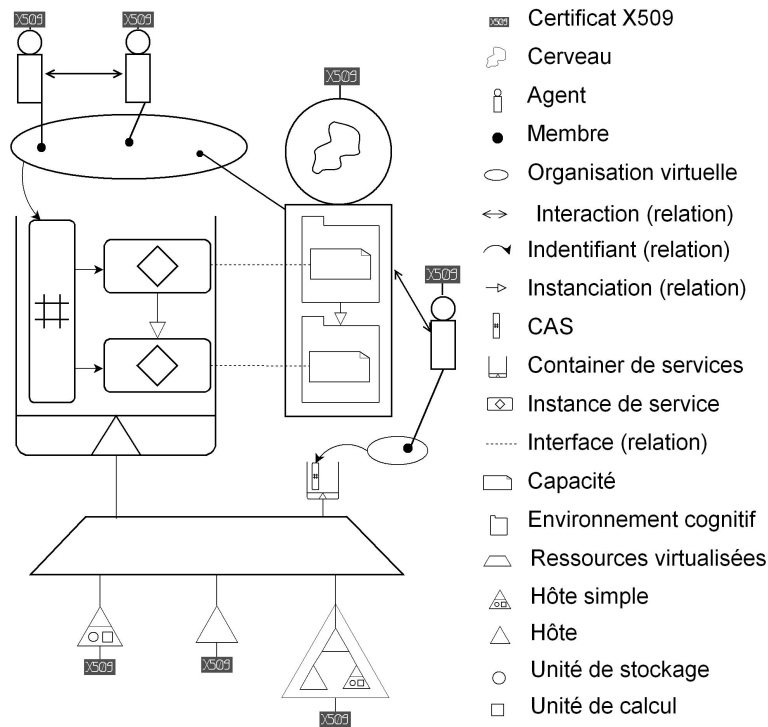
X509
X509
X509
X509
X509
X509
X509

Certificat X509
Cerveau
Agent
Membre
Organisation virtuelle
Interaction (relation)
Indentifiant (relation)
Instanciation (relation)
CAS
Container de services
Instance de service
Interface (relation)
Capacité
Environnement cognitif
Ressources virtualisées
Hôte simple
Hôte
Unité de stockage
Unité de calcul